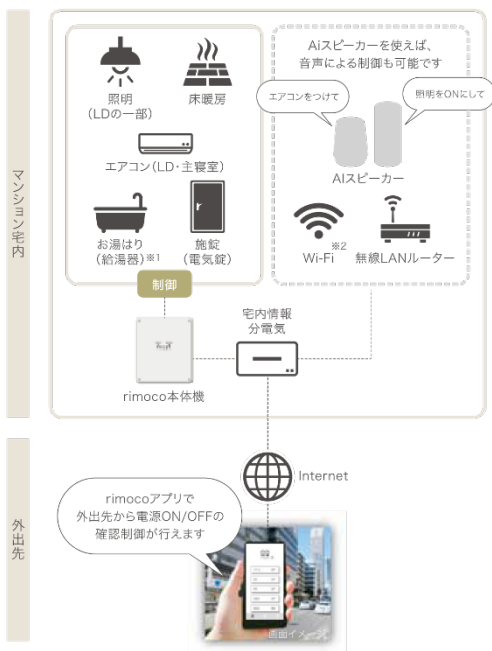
マンション宅内

照明
（LDの一部）

床暖房

エアコン（LD・主寝室）

お湯はり
（給湯器）※1

施錠
（電気錠）

Aiスピーカーを使えば、
音声による制御も可能です

エアコンをつけて

照明をONにして

AIスピーカー

Wi-Fi ※2

無線LANルーター

制御

rimoco本体機

宅内情報
分電気

Internet

外出先

rimocoアプリで
外出先から電源ON/OFFの
確認制御が行えます

画面イメージ